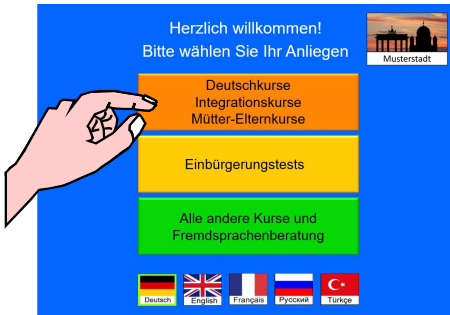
Herzlich willkommen!
Bitte wählen Sie Ihr Anliegen

Musterstadt

Deutschkurse
Integrationskurse
Mütter-Elternkurse

Einbürgerungstests

Alle andere Kurse und
Fremdsprachenberatung

Deutsch
English
Français
Русский
Türkçe